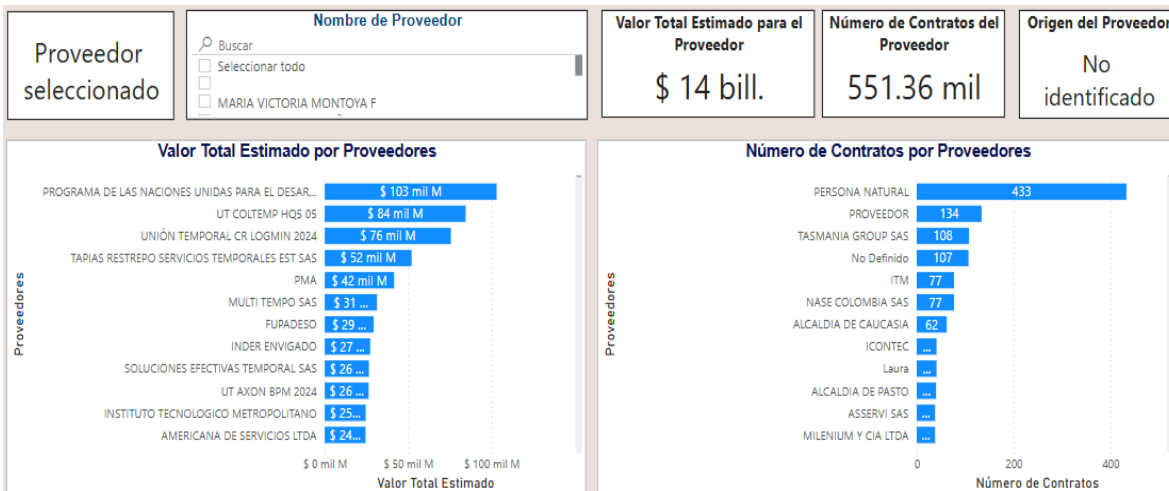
Proveedor seleccionado

Nombre de Proveedor

Buscar

Seleccionar todo

MARIA VICTORIA MONTOYA F

Valor Total Estimado para el Proveedor

$ 14 bill.

Número de Contratos del Proveedor

551.36 mil

Origen del Proveedor

No identificado

Valor Total Estimado por Proveedores

Proveedores

| Proveedor | Valor |
|---|---|
| PROGRAMA DE LAS NACIONES UNIDAS PARA EL DESAR... | $ 103 mil M |
| UT COLTEMP HQ5 05 | $ 84 mil M |
| UNIÓN TEMPORAL CR LOGMIN 2024 | $ 76 mil M |
| TAPIAS RESTREPO SERVICIOS TEMPORALES EST SAS | $ 52 mil M |
| PMA | $ 42 mil M |
| MULTI TEMPO SAS | $ 31 ... |
| FUPADESO | $ 29 ... |
| INDER ENVIGADO | $ 27 ... |
| SOLUCIONES EFECTIVAS TEMPORAL SAS | $ 26 ... |
| UT AXON BPM 2024 | $ 26 ... |
| INSTITUTO TECNOLOGICO METROPOLITANO | $ 25... |
| AMERICANA DE SERVICIOS LTDA | $ 24... |

$ 0 mil M $ 50 mil M $ 100 mil M

Valor Total Estimado

Número de Contratos por Proveedores

Proveedores

| Proveedor | Número |
|---|---|
| PERSONA NATURAL | 433 |
| PROVEEDOR | 134 |
| TASMANIA GROUP SAS | 108 |
| No Definido | 107 |
| ITM | 77 |
| NASE COLOMBIA SAS | 77 |
| ALCALDIA DE CAUCASIA | 62 |
| ICONTEC | ... |
| Laura | ... |
| ALCALDIA DE PASTO | ... |
| ASSERVI SAS | ... |
| MILENIUM Y CIA LTDA | ... |

0 200 400

Número de Contratos